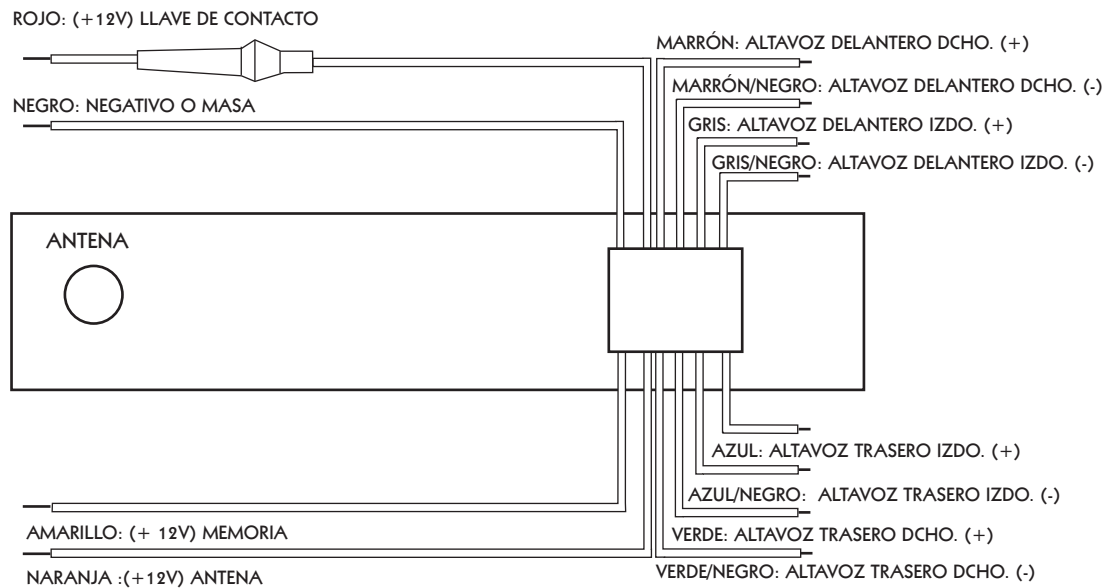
ROJO: (+12V) LLAVE DE CONTACTO

NEGRO: NEGATIVO O MASA

ANTENA

AMARILLO: (+ 12V) MEMORIA

NARANJA :(+12V) ANTENA

MARRÓN: ALTAVOZ DELANTERO DCHO. (+)

MARRÓN/NEGRO: ALTAVOZ DELANTERO DCHO. (-)

GRIS: ALTAVOZ DELANTERO IZDO. (+)

GRIS/NEGRO: ALTAVOZ DELANTERO IZDO. (-)

AZUL: ALTAVOZ TRASERO IZDO. (+)

AZUL/NEGRO: ALTAVOZ TRASERO IZDO. (-)

VERDE: ALTAVOZ TRASERO DCHO. (+)

VERDE/NEGRO: ALTAVOZ TRASERO DCHO. (-)